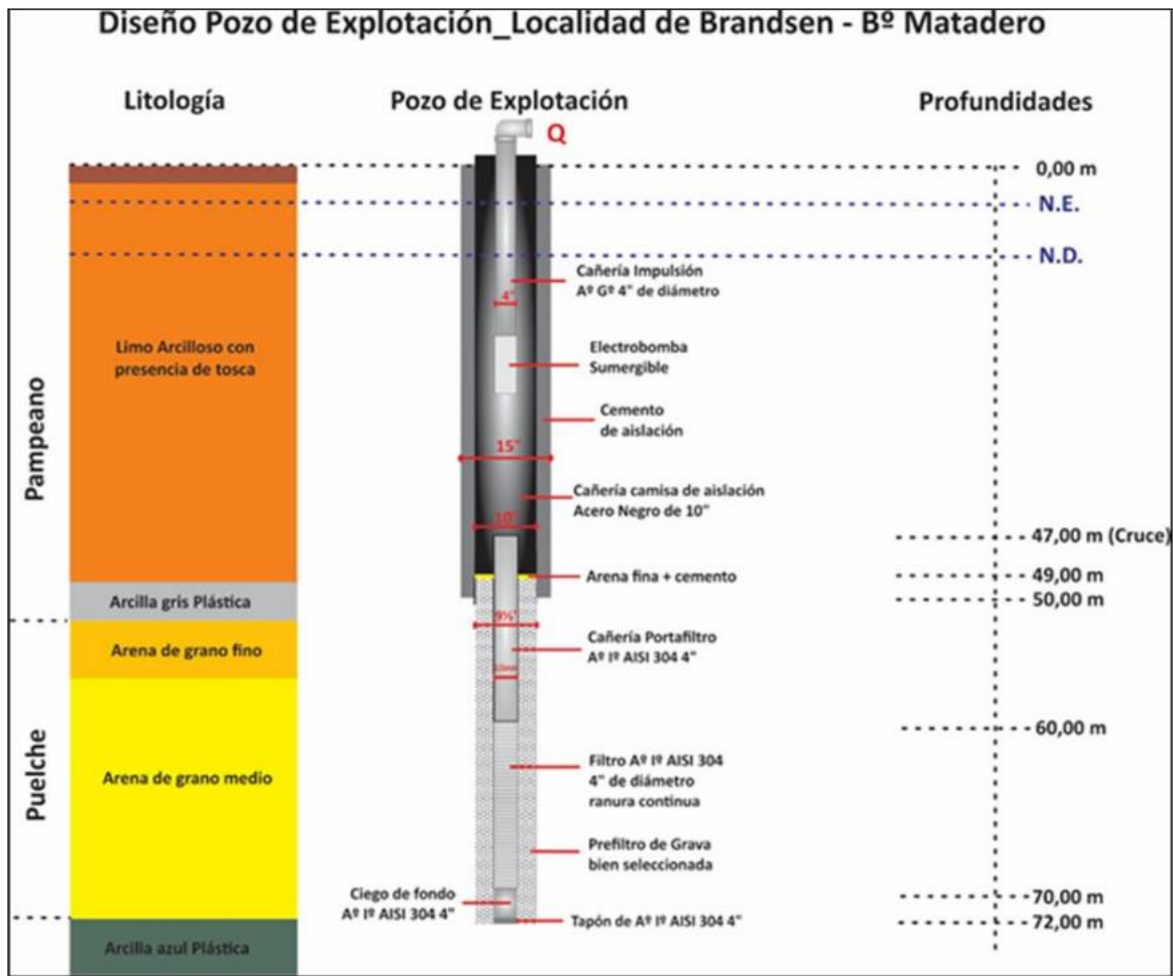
Diseño Pozo de Explotación_Localidad de Brandsen - Bº Matadero

Litología

Pozo de Explotación

Profundidades

Q

0,00 m

N.E.

N.D.

Cañería Impulsión Aº Gº 4" de diámetro

4"

Limo Arcilloso con presencia de tosca

Electrobomba Sumergible

Cemento de aislación

Pampeano

15"

Cañería camisa de aislación Acero Negro de 10"

10"

47,00 m (Cruce)

Arena fina + cemento

49,00 m

Arcilla gris Plástica

50,00 m

9⅝"

Arena de grano fino

Cañería Portafiltro Aº Iº AISI 304 4"

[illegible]

60,00 m

Puelche

Arena de grano medio

Filtro Aº Iº AISI 304 4" de diámetro ranura continua

Prefiltro de Grava bien seleccionada

Ciego de fondo Aº Iº AISI 304 4"

70,00 m

Tapón de Aº Iº AISI 304 4"

72,00 m

Arcilla azul Plástica